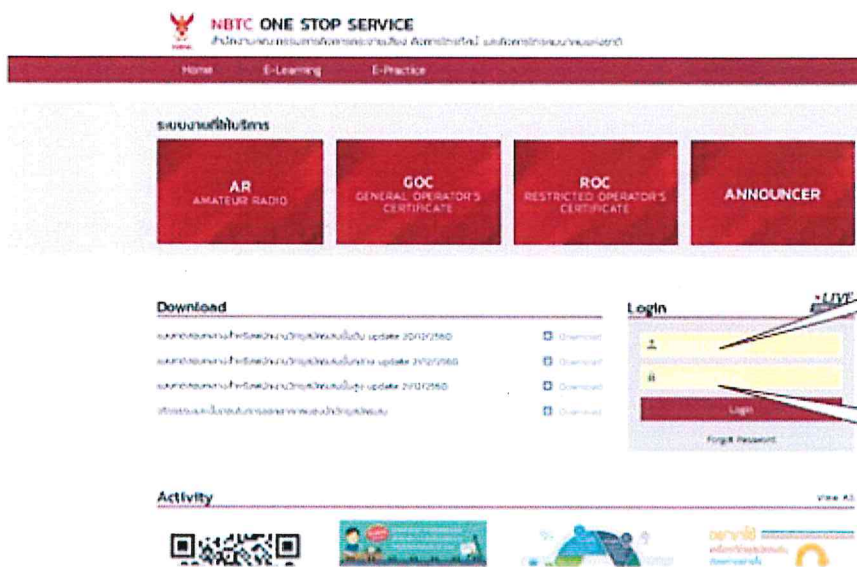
NBTC ONE STOP SERVICE
สำนักงานคณะกรรมการกิจการกระจายเสียง กิจการโทรทัศน์ และกิจการโทรคมนาคมแห่งชาติ

Home E-Learning E-Practice

ระบบงานที่ให้บริการ

AR
AMATEUR RADIO

GOC
GENERAL OPERATOR'S CERTIFICATE

ROC
RESTRICTED OPERATOR'S CERTIFICATE

ANNOUNCER

Download

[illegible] update 20/12/2560 Download
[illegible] update 21/12/2560 Download
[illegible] update 21/12/2560 Download
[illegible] Download

Login

Login
Forgot Password

Activity
View All